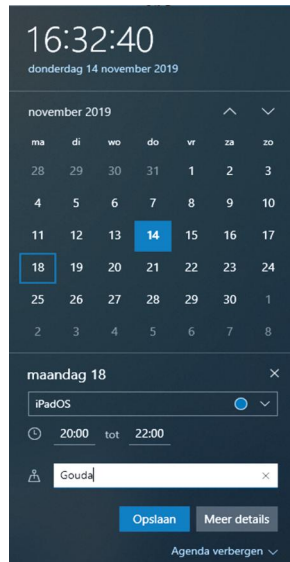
16:32:40
donderdag 14 november 2019

november 2019

| ma | di | wo | do | vr | za | zo |
|---|---|---|---|---|---|---|
| 28 | 29 | 30 | 31 | 1 | 2 | 3 |
| 4 | 5 | 6 | 7 | 8 | 9 | 10 |
| 11 | 12 | 13 | 14 | 15 | 16 | 17 |
| 18 | 19 | 20 | 21 | 22 | 23 | 24 |
| 25 | 26 | 27 | 28 | 29 | 30 | 1 |
| 2 | 3 | 4 | 5 | 6 | 7 | 8 |

maandag 18

iPadOS

20:00 tot 22:00

Gouda

Opslaan
Meer details

Agenda verbergen